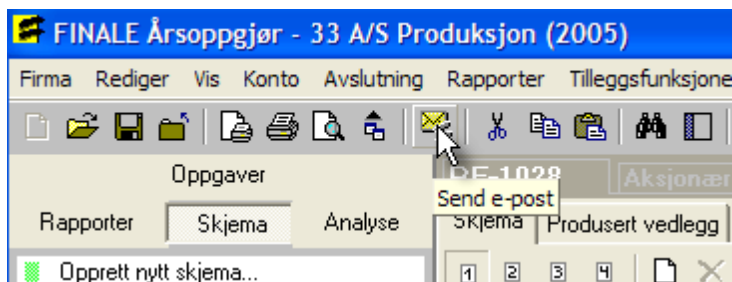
FINALE Årsoppgjør - 33 A/S Produksjon (2005)

Firma Rediger Vis Konto Avslutning Rapporter Tilleggsfunksjone

Oppgaver

Rapporter Skjema Analyse

Opprett nytt skjema...

RF-1028 Aksjonær

Send e-post

Skjema Produsert vedlegg

1 2 3 4